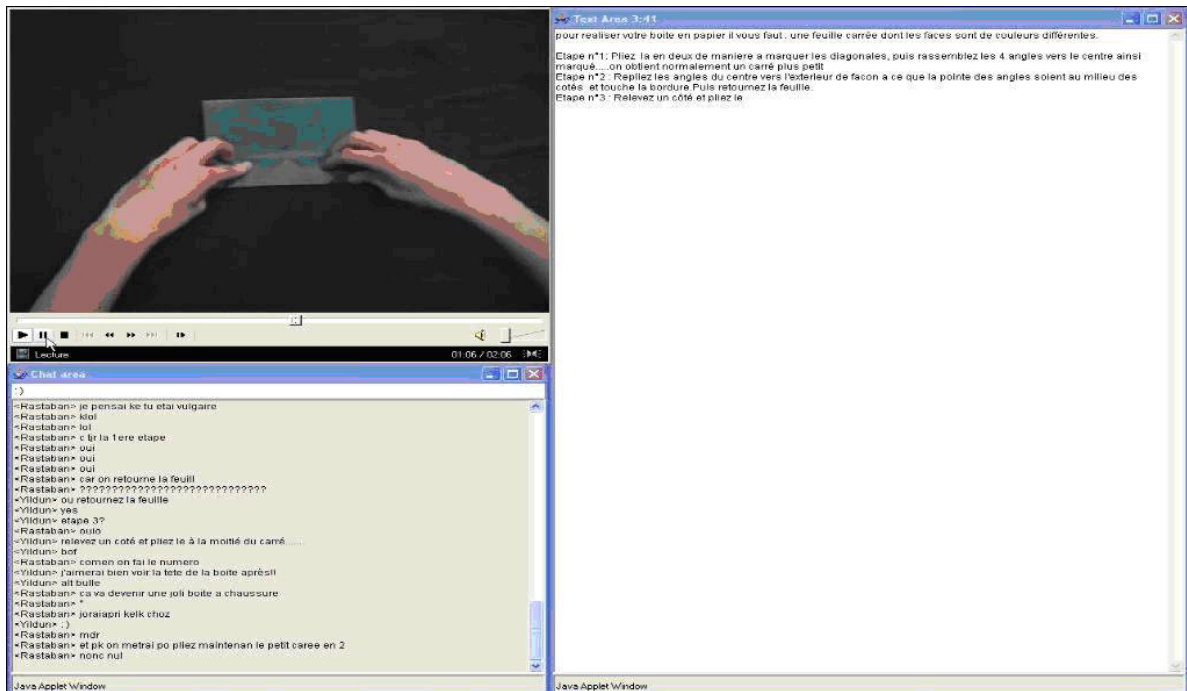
Lecture 01:06 / 02:06

Chat area

:)

<Rastaban> je pensai ke tu etai vulgaire
<Rastaban> klol
<Rastaban> lol
<Rastaban> c fjr la 1ere etape
<Rastaban> oui
<Rastaban> oui
<Rastaban> oui
<Rastaban> car on retourne la feuill
<Rastaban> ?????????????????????????????
<Yildun> ou retournez la feuille
<Yildun> yes
<Yildun> etape 3?
<Rastaban> ouio
<Yildun> relevez un coté et pliez le à la moitié du carré......
<Yildun> bof
<Rastaban> comen on fai le numero
<Yildun> j'aimerai bien voir la tete de la boite aprés!!
<Yildun> alt bulle
<Rastaban> ca va devenir une joli boite a chaussure
<Rastaban> *
<Rastaban> joraiapri kelk choz
<Yildun> ;)
<Rastaban> mdr
<Rastaban> et pk on metrai po pliez maintenan le petit caree en 2
<Rastaban> nonc nul

Java Applet Window

Text Area 3:41

pour realiser votre boite en papier il vous faut : une feuille carrée dont les faces sont de couleurs différentes.

Etape n°1: Pliez la en deux de maniere a marquer les diagonales, puis rassemblez les 4 angles vers le centre ainsi marqué.....on obtient normalement un carré plus petit
Etape n°2 : Repliez les angles du centre vers l'exterieur de facon a ce que la pointe des angles soient au milieu des cotés et touche la bordure.Puis retournez la feuille.
Etape n°3 : Relevez un côté et pliez le

Java Applet Window